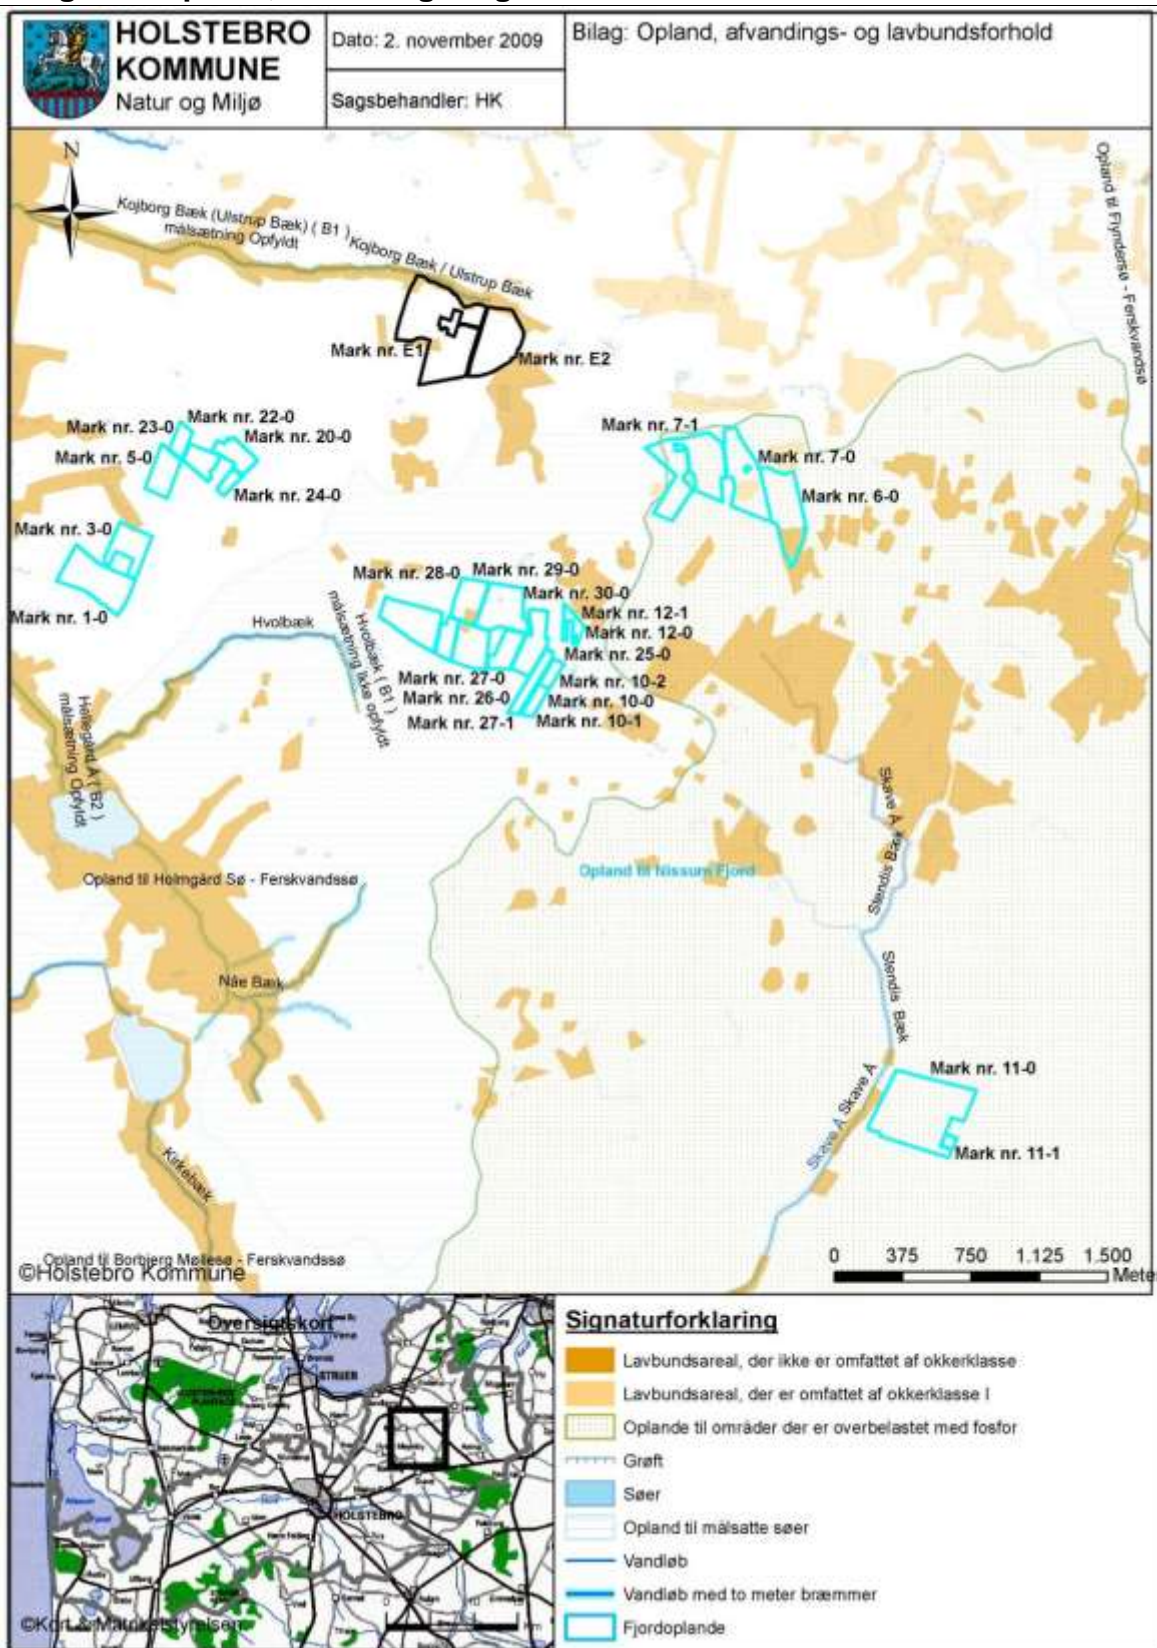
HOLSTEBRO KOMMUNE
Natur og Miljø

Dato: 2. november 2009

Sagsbehandler: HK

Bilag: Opland, afvandings- og lavbundsforhold

N

Kojborg Bæk (Ulstrup Bæk) ( B1 ) målsætning Opfyldt

Kojborg Bæk / Ulstrup Bæk

Opland til Flynderсø - Ferskvandssø

Mark nr. E1

Mark nr. E2

Mark nr. 23-0

Mark nr. 22-0

Mark nr. 20-0

Mark nr. 5-0

Mark nr. 24-0

Mark nr. 7-1

Mark nr. 7-0

Mark nr. 6-0

Mark nr. 3-0

Mark nr. 1-0

Mark nr. 28-0

Mark nr. 29-0

Mark nr. 30-0

Mark nr. 12-1

Mark nr. 12-0

Mark nr. 25-0

Mark nr. 27-0

Mark nr. 26-0

Mark nr. 27-1

Mark nr. 10-2

Mark nr. 10-0

Mark nr. 10-1

Hvolbæk

Hvolbæk ( B1 ) målsætning ikke opfyldt

Hellegård Å ( B2 ) målsætning Opfyldt

Opland til Holmgård Sø - Ferskvandssø

Opland til Nissum Fjord

Skave Å

Stendis Bæk

Stendis Bæk

Næ Bæk

Mark nr. 11-0

Skave Å Skave Å

Mark nr. 11-1

Kirkebæk

Opland til Borbjerg Møllesø - Ferskvandssø

©Holstebro Kommune

0 375 750 1.125 1.500 Meter

Oversigtskort

STRUER

HOLSTEBRO

©Kort & Matrikelstyrelsen

Signaturforklaring

Lavbundsareal, der ikke er omfattet af okkerklasse

Lavbundsareal, der er omfattet af okkerklasse I

Oplande til områder der er overbelastet med fosfor

Grøft

Søer

Opland til målsatte søer

Vandløb

Vandløb med to meter bræmmer

Fjordoplande